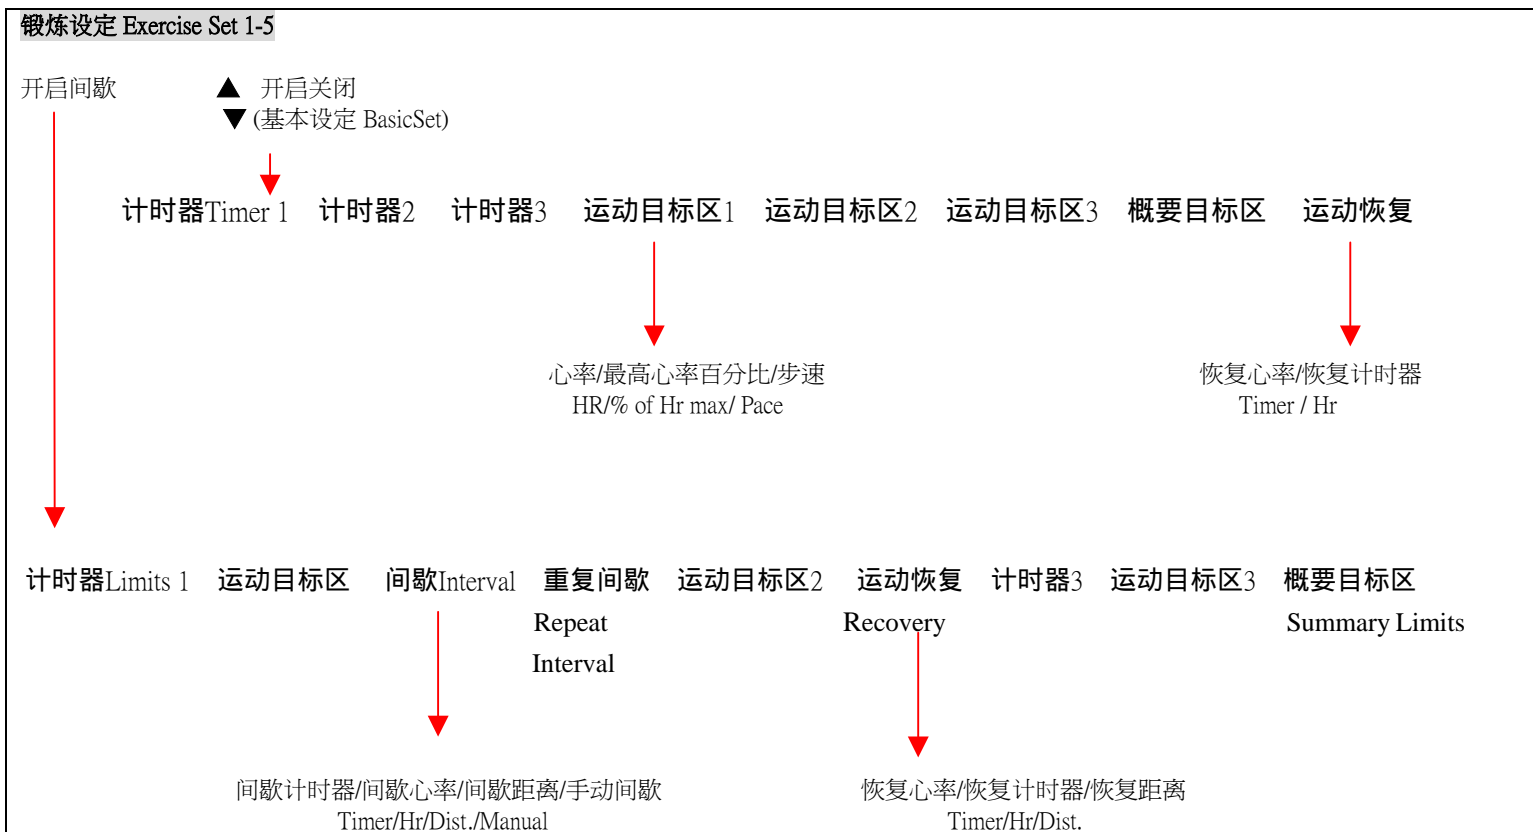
锻炼设定 Exercise Set 1-5

开启间歇

▲ 开启关闭
▼ (基本设定 BasicSet)

计时器Timer 1 计时器2 计时器3 运动目标区1 运动目标区2 运动目标区3 概要目标区 运动恢复

心率/最高心率百分比/步速
HR/% of Hr max/ Pace

恢复心率/恢复计时器
Timer / Hr

计时器Limits 1 运动目标区 间歇Interval 重复间歇 运动目标区2 运动恢复 计时器3 运动目标区3 概要目标区

Repeat Interval

Recovery

Summary Limits

间歇计时器/间歇心率/间歇距离/手动间歇
Timer/Hr/Dist./Manual

恢复心率/恢复计时器/恢复距离
Timer/Hr/Dist.